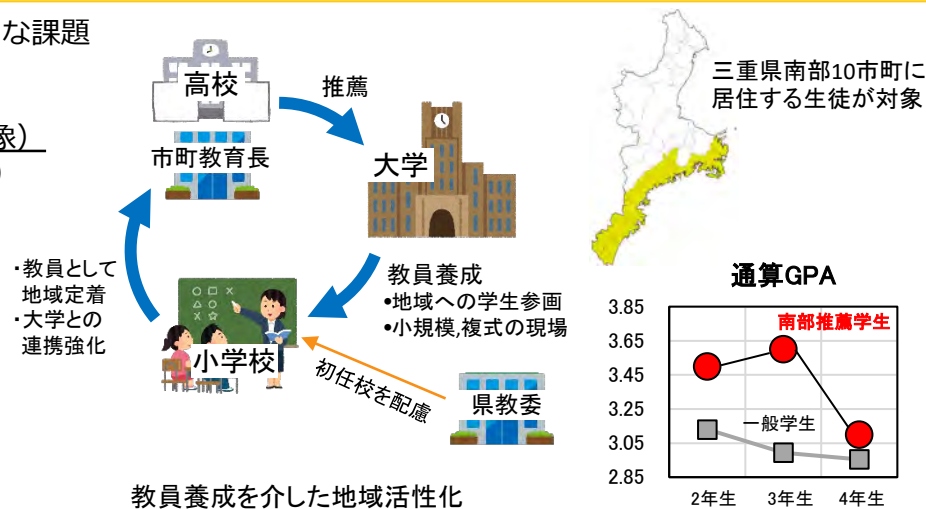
な課題

象）

高校

市町教育長

推薦

大学

教員養成
•地域への学生参画
•小規模,複式の現場

・教員として地域定着
・大学との連携強化

小学校

初任校を配慮

県教委

教員養成を介した地域活性化

三重県南部10市町に居住する生徒が対象

通算GPA

南部推薦学生

一般学生

| 3.85 |
| 3.65 |
| 3.45 |
| 3.25 |
| 3.05 |
| 2.85 |

2年生 3年生 4年生